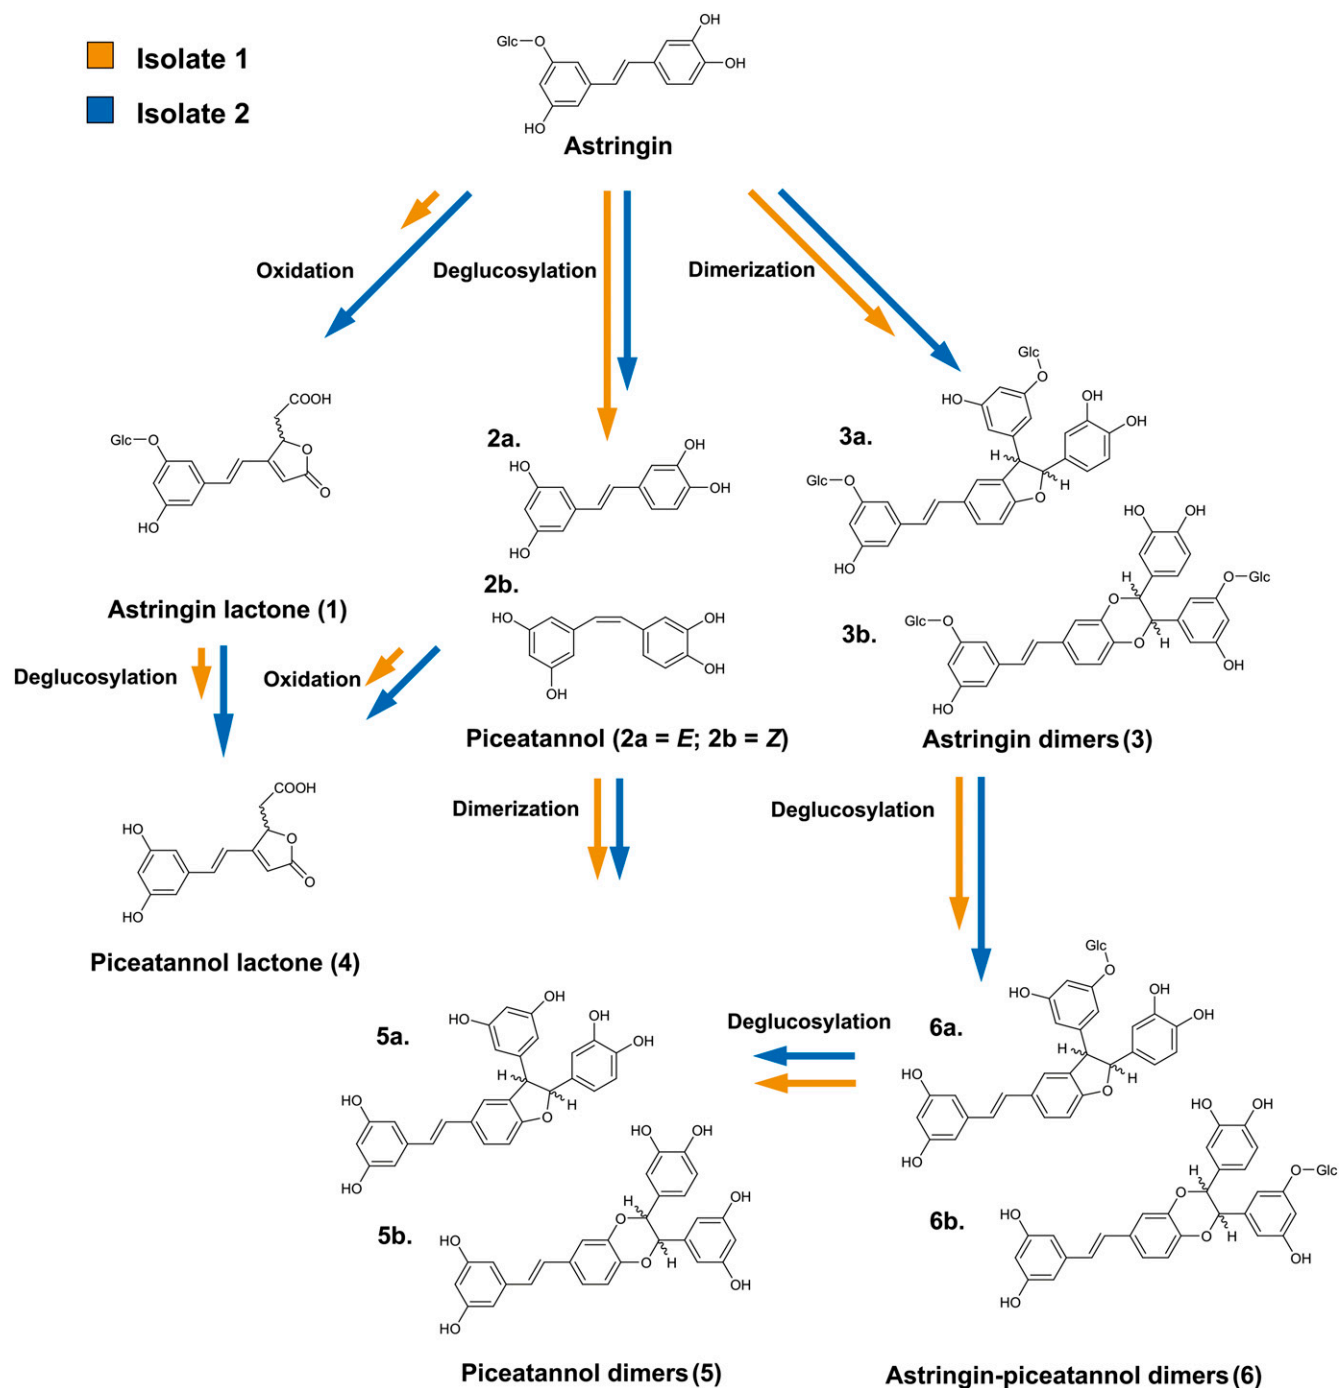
Isolate 1

Isolate 2

Glc—O
OH
OH
HO
Astringin

Oxidation

Deglucosylation

Dimerization

COOH
Glc—O
O
O
HO

Astringin lactone (1)

2a.
HO
OH
OH
HO

2b.
HO
OH
OH
OH

Piceatannol (2a = *E*; 2b = *Z*)

3a.
Glc
O
HO
OH
OH
H
H
Glc—O
O
HO

3b.
HO
OH
O—Glc
H
Glc—O
O
O
H
OH
HO

Astringin dimers (3)

Deglucosylation

Oxidation

COOH
HO
O
O
HO

Piceatannol lactone (4)

Dimerization

Deglucosylation

5a.
HO
OH
OH
OH
H
H
HO
O
HO

5b.
HO
OH
H
OH
O
O
H
HO
OH
HO

Piceatannol dimers (5)

Deglucosylation

6a.
Glc
O
HO
OH
OH
H
H
HO
O
HO

6b.
HO
OH
O—Glc
H
HO
O
O
H
OH
HO

Astringin-piceatannol dimers (6)